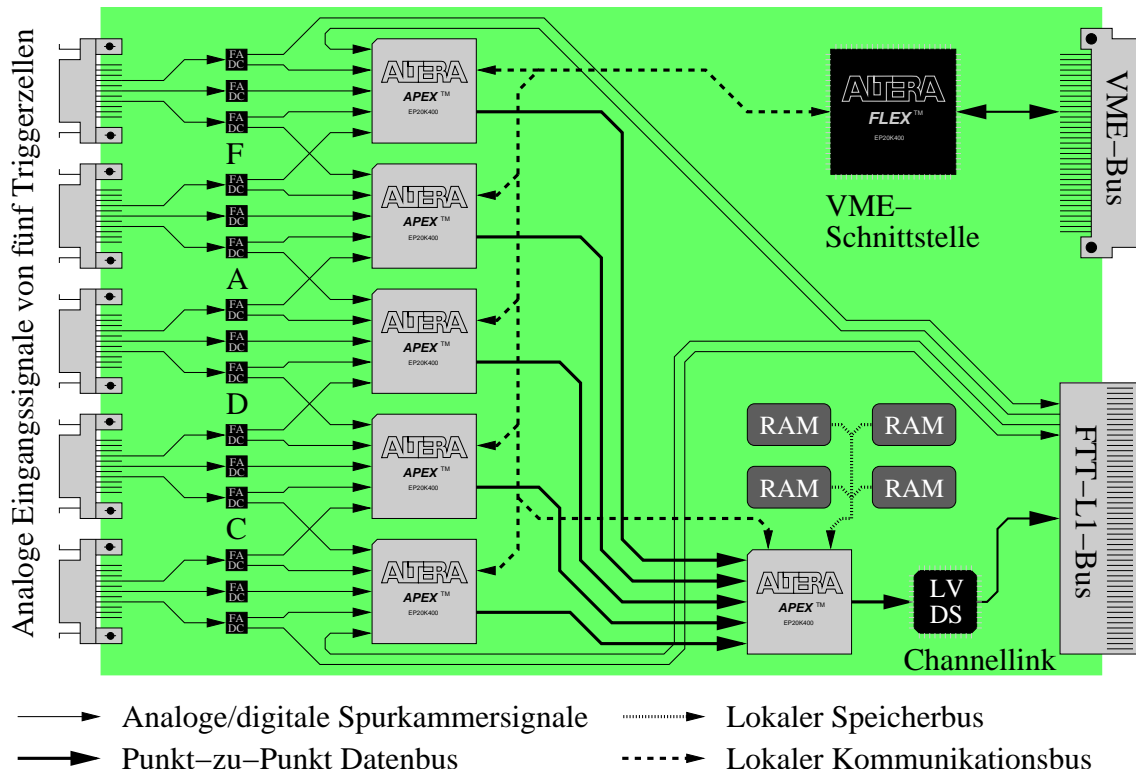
Analoge Eingangssignale von fünf Triggerzellen

FA DC
FA DC
FA DC
F
FA DC
FA DC
FA DC
A
FA DC
FA DC
FA DC
D
FA DC
FA DC
FA DC
C
FA DC
FA DC
FA DC

ALTERA APEX™ EP20K400
ALTERA APEX™ EP20K400
ALTERA APEX™ EP20K400
ALTERA APEX™ EP20K400
ALTERA APEX™ EP20K400

ALTERA FLEX™ EP20K400

VME–Schnittstelle

VME–Bus

RAM
RAM
RAM
RAM

ALTERA APEX™ EP20K400

LV DS

Channellink

FTT–L1–Bus

Analoge/digitale Spurkammersignale
Punkt–zu–Punkt Datenbus
Lokaler Speicherbus
Lokaler Kommunikationsbus